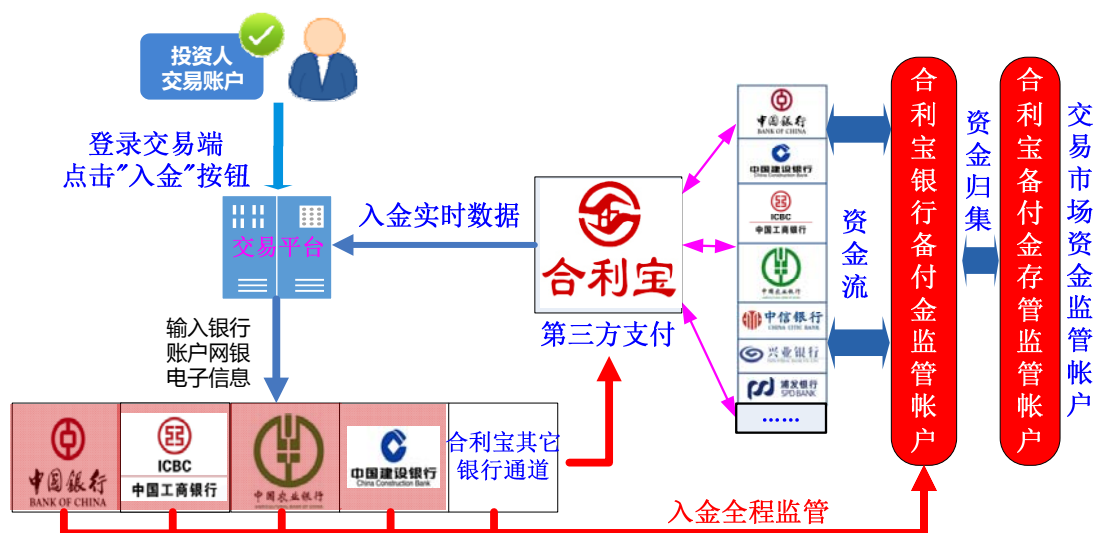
投资人
交易账户

登录交易端
点击"入金"按钮

交易平台

入金实时数据

合利宝

第三方支付

输入银行
账户网银
电子信息

中国银行
BANK OF CHINA

ICBC
中国工商银行

中国农业银行

中国建设银行
China Construction Bank

合利宝其它
银行通道

中国银行
BANK OF CHINA

中国建设银行
China Construction Bank

ICBC
中国工商银行

中国农业银行

中信银行
CHINA CITIC BANK

兴业银行

浦发银行
SPD BANK

......

资金流

合利宝银行备付金监管帐户

资金归集

合利宝备付金存管监管帐户

交易市场资金监管帐户

入金全程监管